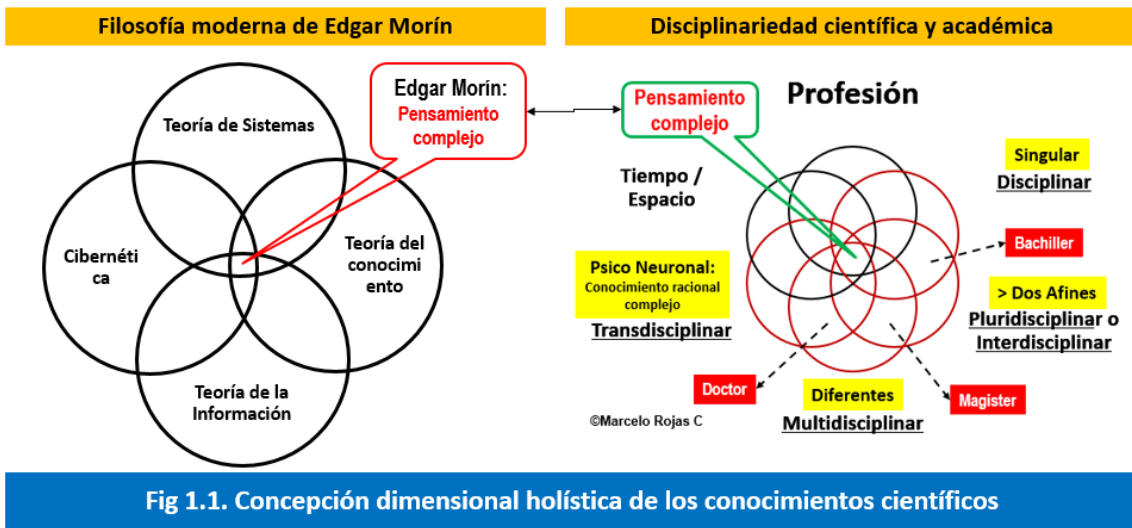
Filosofía moderna de Edgar Morín

Disciplinariedad científica y académica

Edgar Morín:
Pensamiento complejo

Teoría de Sistemas

Cibernética

Teoría del conocimiento

Teoría de la Información

Pensamiento complejo

Profesión

Tiempo / Espacio

Singular
Disciplinar

Bachiller

Psico Neuronal:
Conocimiento racional complejo
Transdisciplinar

> Dos Afines
Pluridisciplinar o Interdisciplinar

Doctor

Diferentes
Multidisciplinar

Magister

©Marcelo Rojas C

Fig 1.1. Concepción dimensional holística de los conocimientos científicos